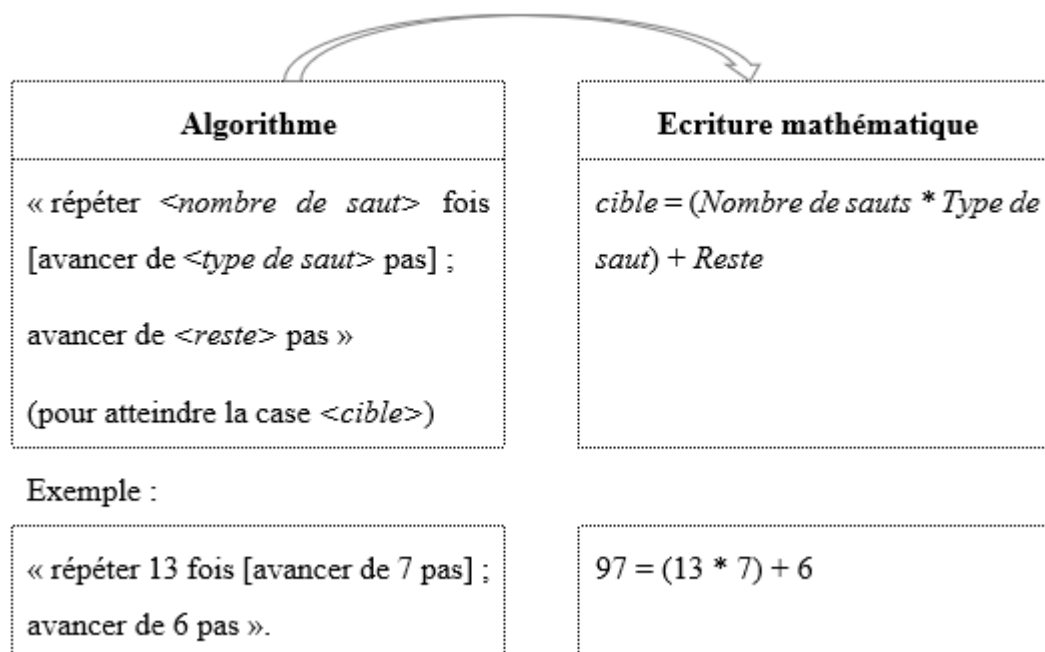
| Algorithme | Ecriture mathématique |
|---|---|
| « répéter <nombre de saut> fois [avancer de <type de saut> pas] ; avancer de <reste> pas » (pour atteindre la case <cible>) | cible = (Nombre de sauts * Type de saut) + Reste |

Exemple :

| | |
|---|---|
| « répéter 13 fois [avancer de 7 pas] ; avancer de 6 pas ». | $97 = (13 * 7) + 6$ |